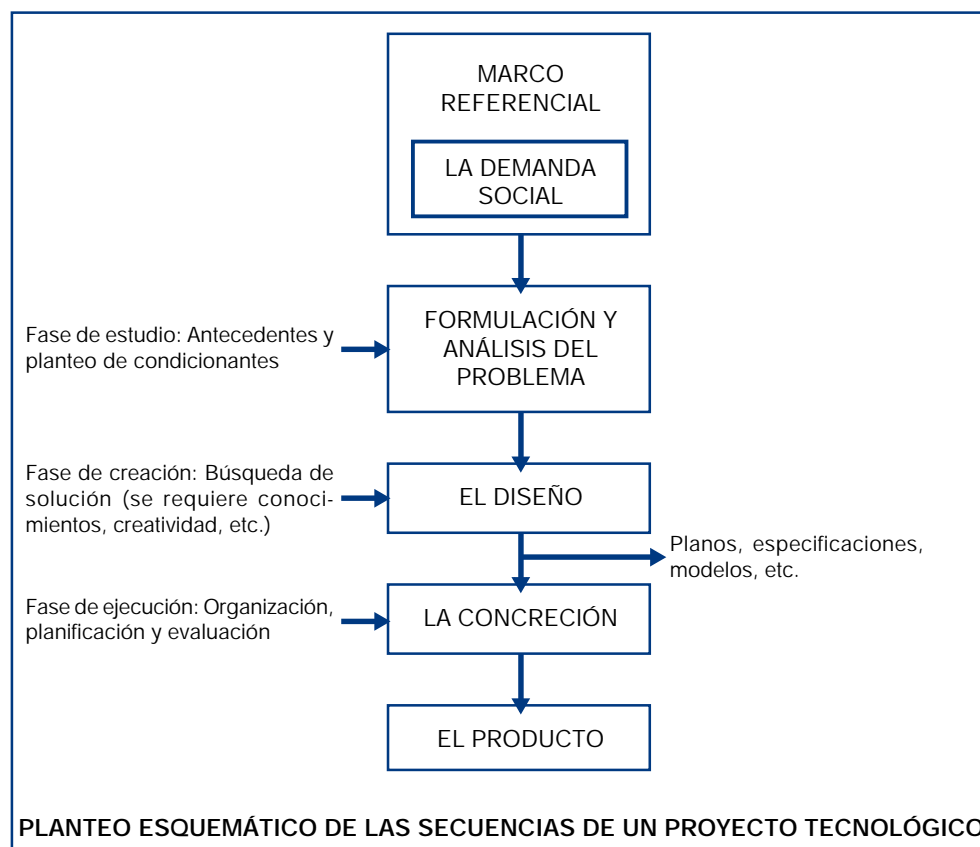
MARCO REFERENCIAL

LA DEMANDA SOCIAL

Fase de estudio: Antecedentes y planteo de condicionantes

FORMULACIÓN Y ANÁLISIS DEL PROBLEMA

Fase de creación: Búsqueda de solución (se requiere conocimientos, creatividad, etc.)

EL DISEÑO

Planos, especificaciones, modelos, etc.

Fase de ejecución: Organización, planificación y evaluación

LA CONCRECIÓN

EL PRODUCTO

PLANTEO ESQUEMÁTICO DE LAS SECUENCIAS DE UN PROYECTO TECNOLÓGICO